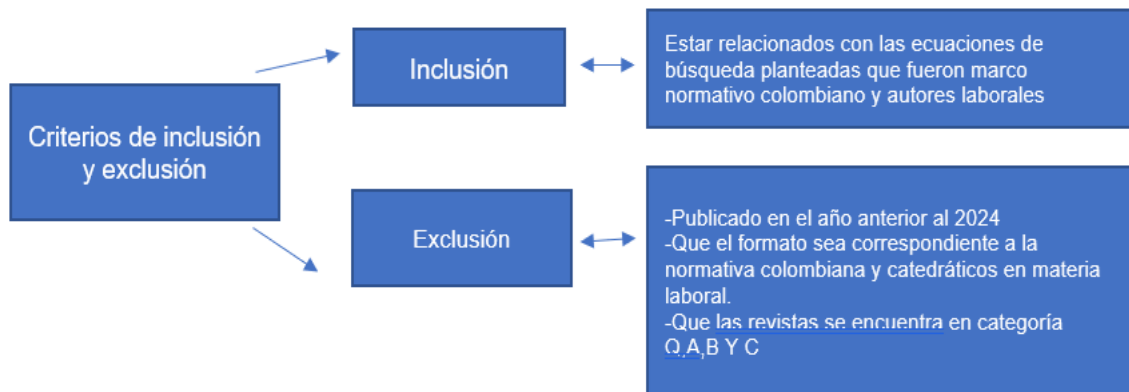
Criterios de inclusión y exclusión

Inclusión

Estar relacionados con las ecuaciones de búsqueda planteadas que fueron marco normativo colombiano y autores laborales

Exclusión

-Publicado en el año anterior al 2024
-Que el formato sea correspondiente a la normativa colombiana y catedráticos en materia laboral.
-Que las revistas se encuentra en categoría Q,A,B Y C